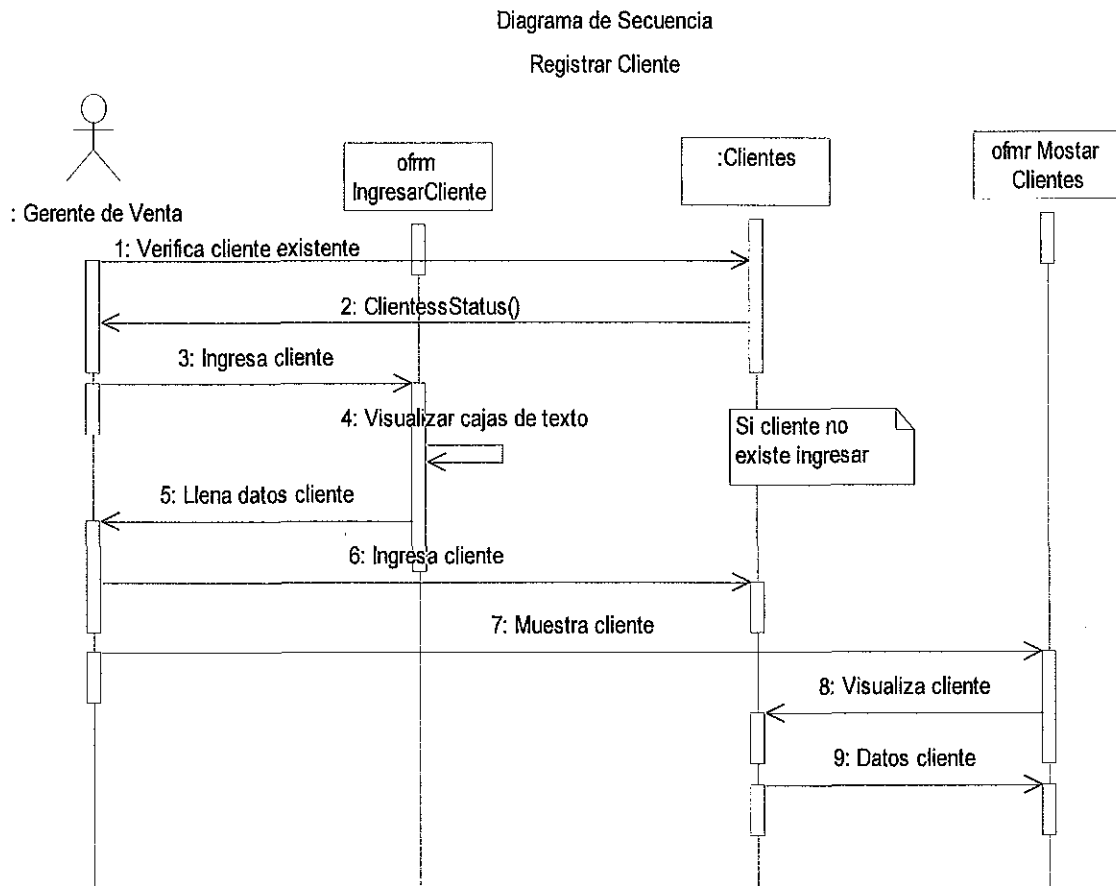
Diagrama de Secuencia

Registrar Cliente

: Gerente de Venta

ofrm IngresarCliente

:Clientes

ofmr Mostar Clientes

1: Verifica cliente existente

2: ClientessStatus()

3: Ingresa cliente

4: Visualizar cajas de texto

Si cliente no existe ingresar

5: Llena datos cliente

6: Ingresa cliente

7: Muestra cliente

8: Visualiza cliente

9: Datos cliente